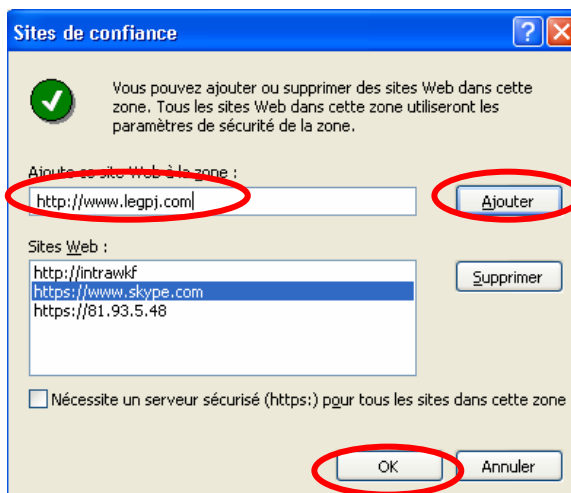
Sites de confiance

?

X

Vous pouvez ajouter ou supprimer des sites Web dans cette zone. Tous les sites Web dans cette zone utiliseront les paramètres de sécurité de la zone.

Ajouter ce site Web à la zone :

http://www.legpj.com

Ajouter

Sites Web :

http://intrawkf
https://www.skype.com
https://81.93.5.48

Supprimer

Nécessite un serveur sécurisé (https:) pour tous les sites dans cette zone

OK

Annuler